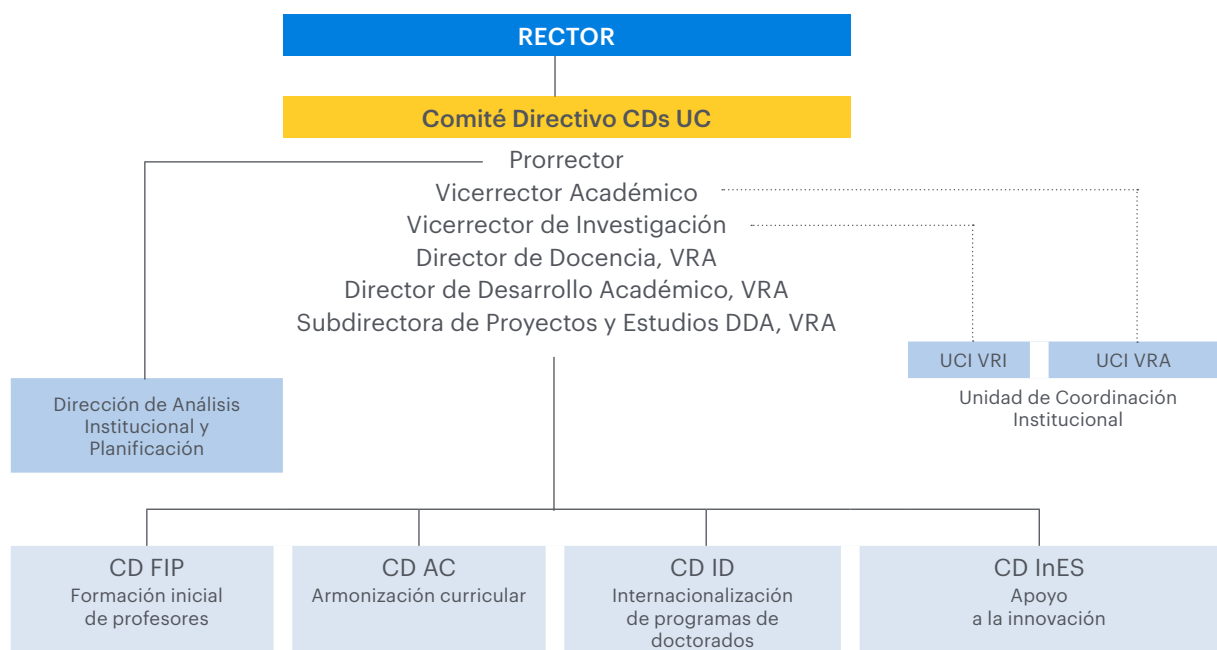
RECTOR

Comité Directivo CDs UC

Prorrector
Vicerrector Académico
Vicerrector de Investigación
Director de Docencia, VRA
Director de Desarrollo Académico, VRA
Subdirectora de Proyectos y Estudios DDA, VRA

Dirección de Análisis Institucional y Planificación

UCI VRI

UCI VRA

Unidad de Coordinación Institucional

CD FIP
Formación inicial de profesores

CD AC
Armonización curricular

CD ID
Internacionalización de programas de doctorados

CD InES
Apoyo a la innovación